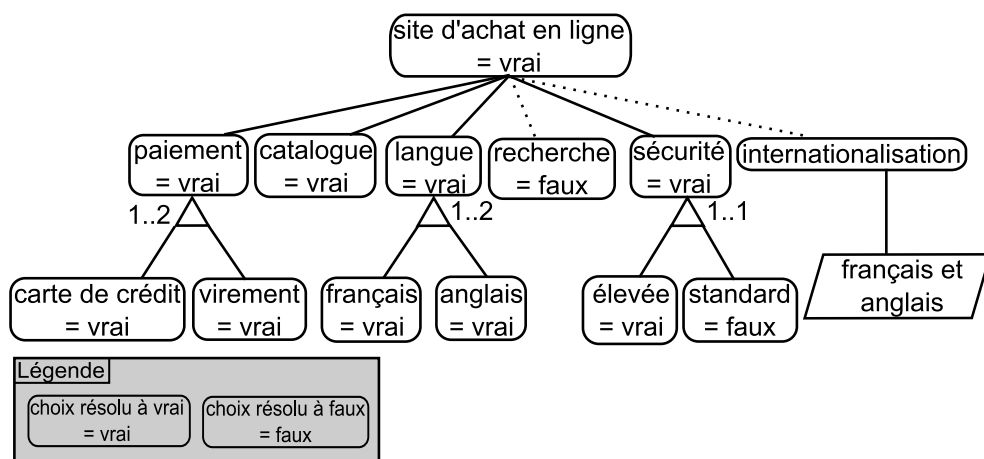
site d'achat en ligne = vrai

paiement = vrai
catalogue = vrai
langue = vrai
recherche = faux
sécurité = vrai
internationalisation

1..2
1..2
1..1

carte de crédit = vrai
virement = vrai
français = vrai
anglais = vrai
élevée = vrai
standard = faux
français et anglais

Légende
choix résolu à vrai = vrai
choix résolu à faux = faux